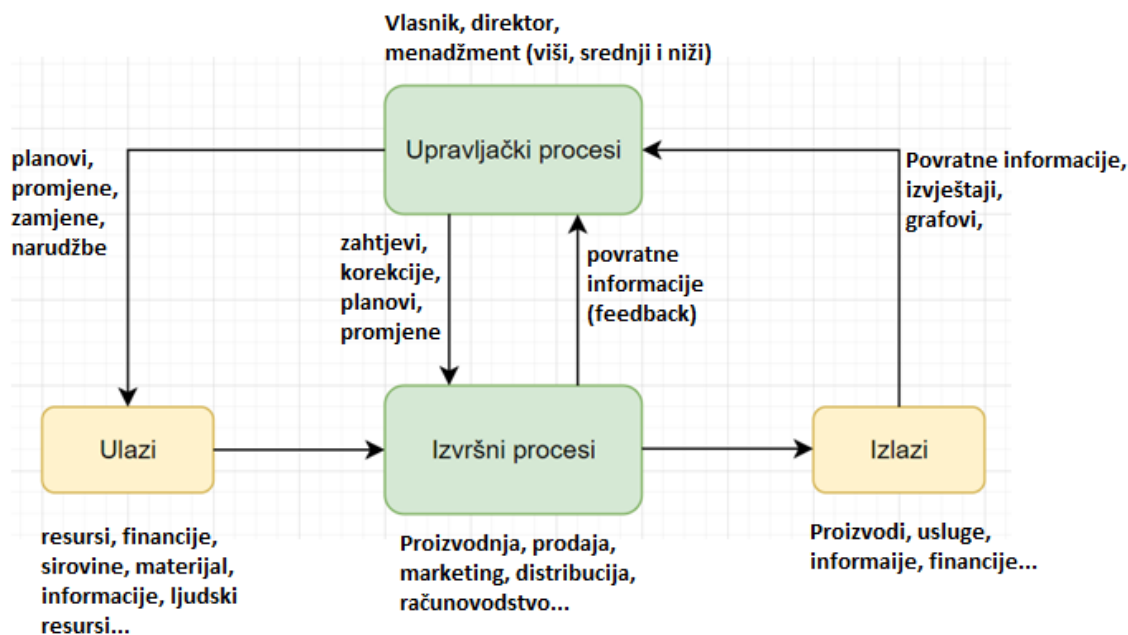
Vlasnik, direktor, menadžment (viši, srednji i niži)

Upravljački procesi

planovi, promjene, zamjene, narudžbe

Povratne informacije, izvještaji, grafovi,

zahtjevi, korekcije, planovi, promjene

povratne informacije (feedback)

Ulazi

Izvršni procesi

Izlazi

resursi, financije, sirovine, materijal, informacije, ljudski resursi...

Proizvodnja, prodaja, marketing, distribucija, računovodstvo...

Proizvodi, usluge, informaije, financije...